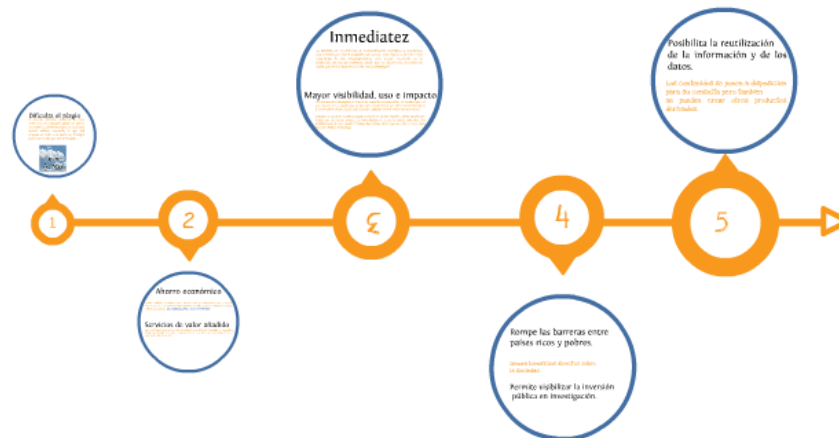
Dificulta el plagio
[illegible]

1

2

Ahorro económico
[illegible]

Servicios de valor añadido
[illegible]

Inmediatez
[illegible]

Mayor visibilidad, uso e impacto
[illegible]

3

4

Rompe las barreras entre países ricos y pobres.
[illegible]

Permite visibilizar la inversión pública en investigación.

5

Posibilita la reutilización de la información y de los datos.
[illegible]